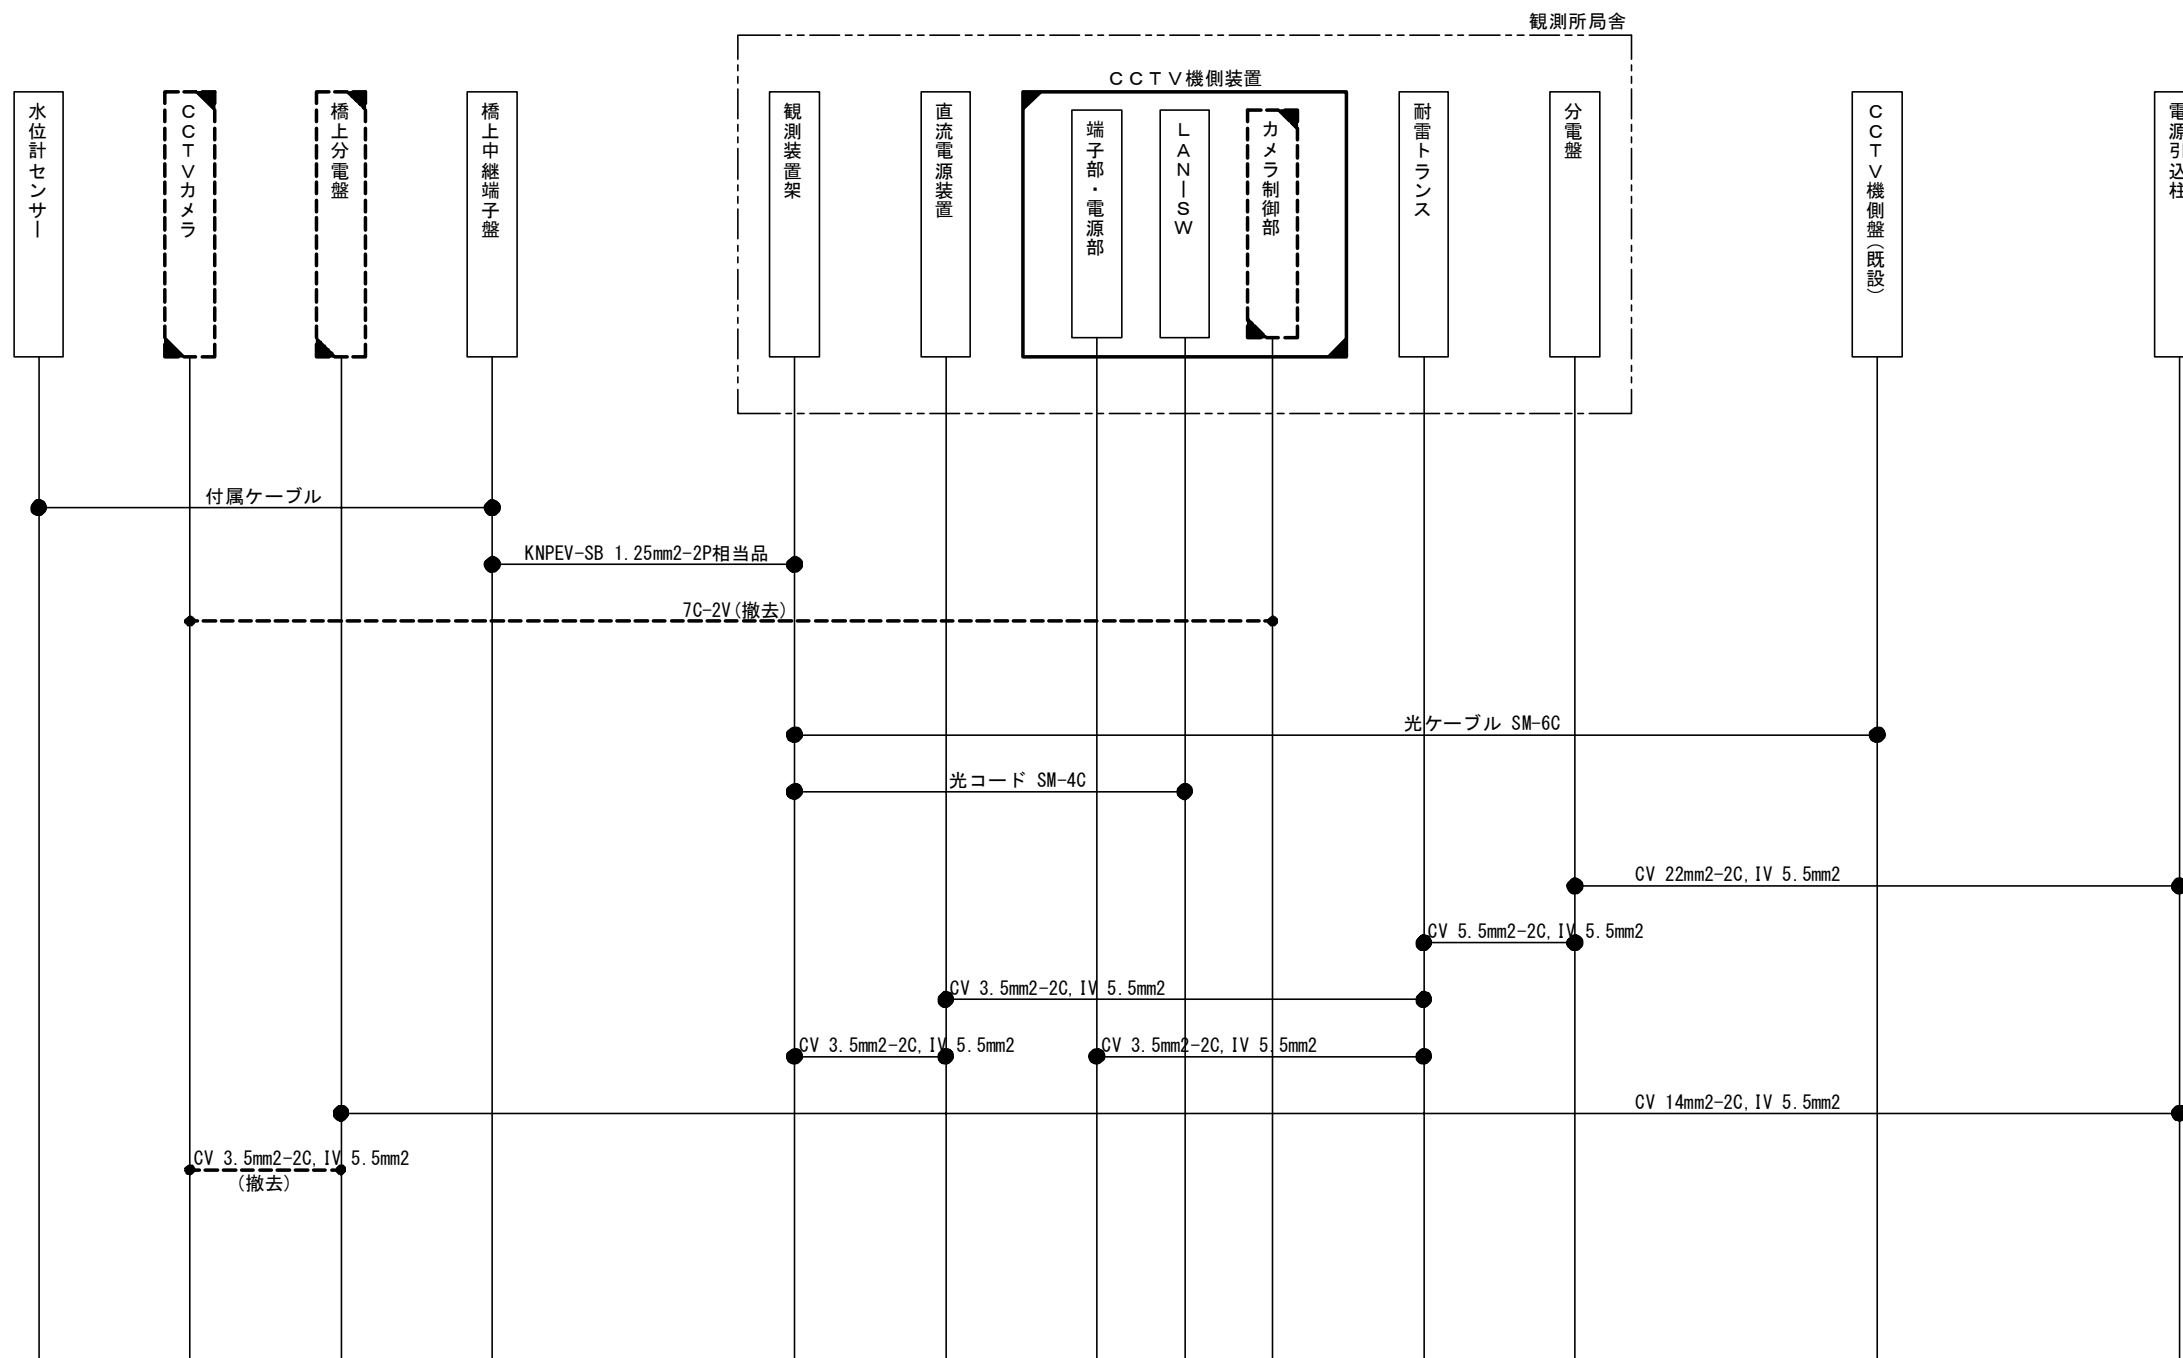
観測所局舎

CCTV機側装置

水位計センサー

CCTVカメラ

橋上分電盤

橋上中継端子盤

観測装置架

直流電源装置

端子部・電源部

LAN-SW

カメラ制御部

耐雷トランス

分電盤

CCTV機側盤(既設)

電源引込柱

付属ケーブル

KNPEV-SB 1.25mm2-2P相当品

7C-2V(撤去)

光ケーブル SM-6C

光コード SM-4C

CV 22mm2-2C, IV 5.5mm2

CV 5.5mm2-2C, IV 5.5mm2

CV 3.5mm2-2C, IV 5.5mm2

CV 3.5mm2-2C, IV 5.5mm2

CV 3.5mm2-2C, IV 5.5mm2

CV 14mm2-2C, IV 5.5mm2

CV 3.5mm2-2C, IV 5.5mm2
(撤去)